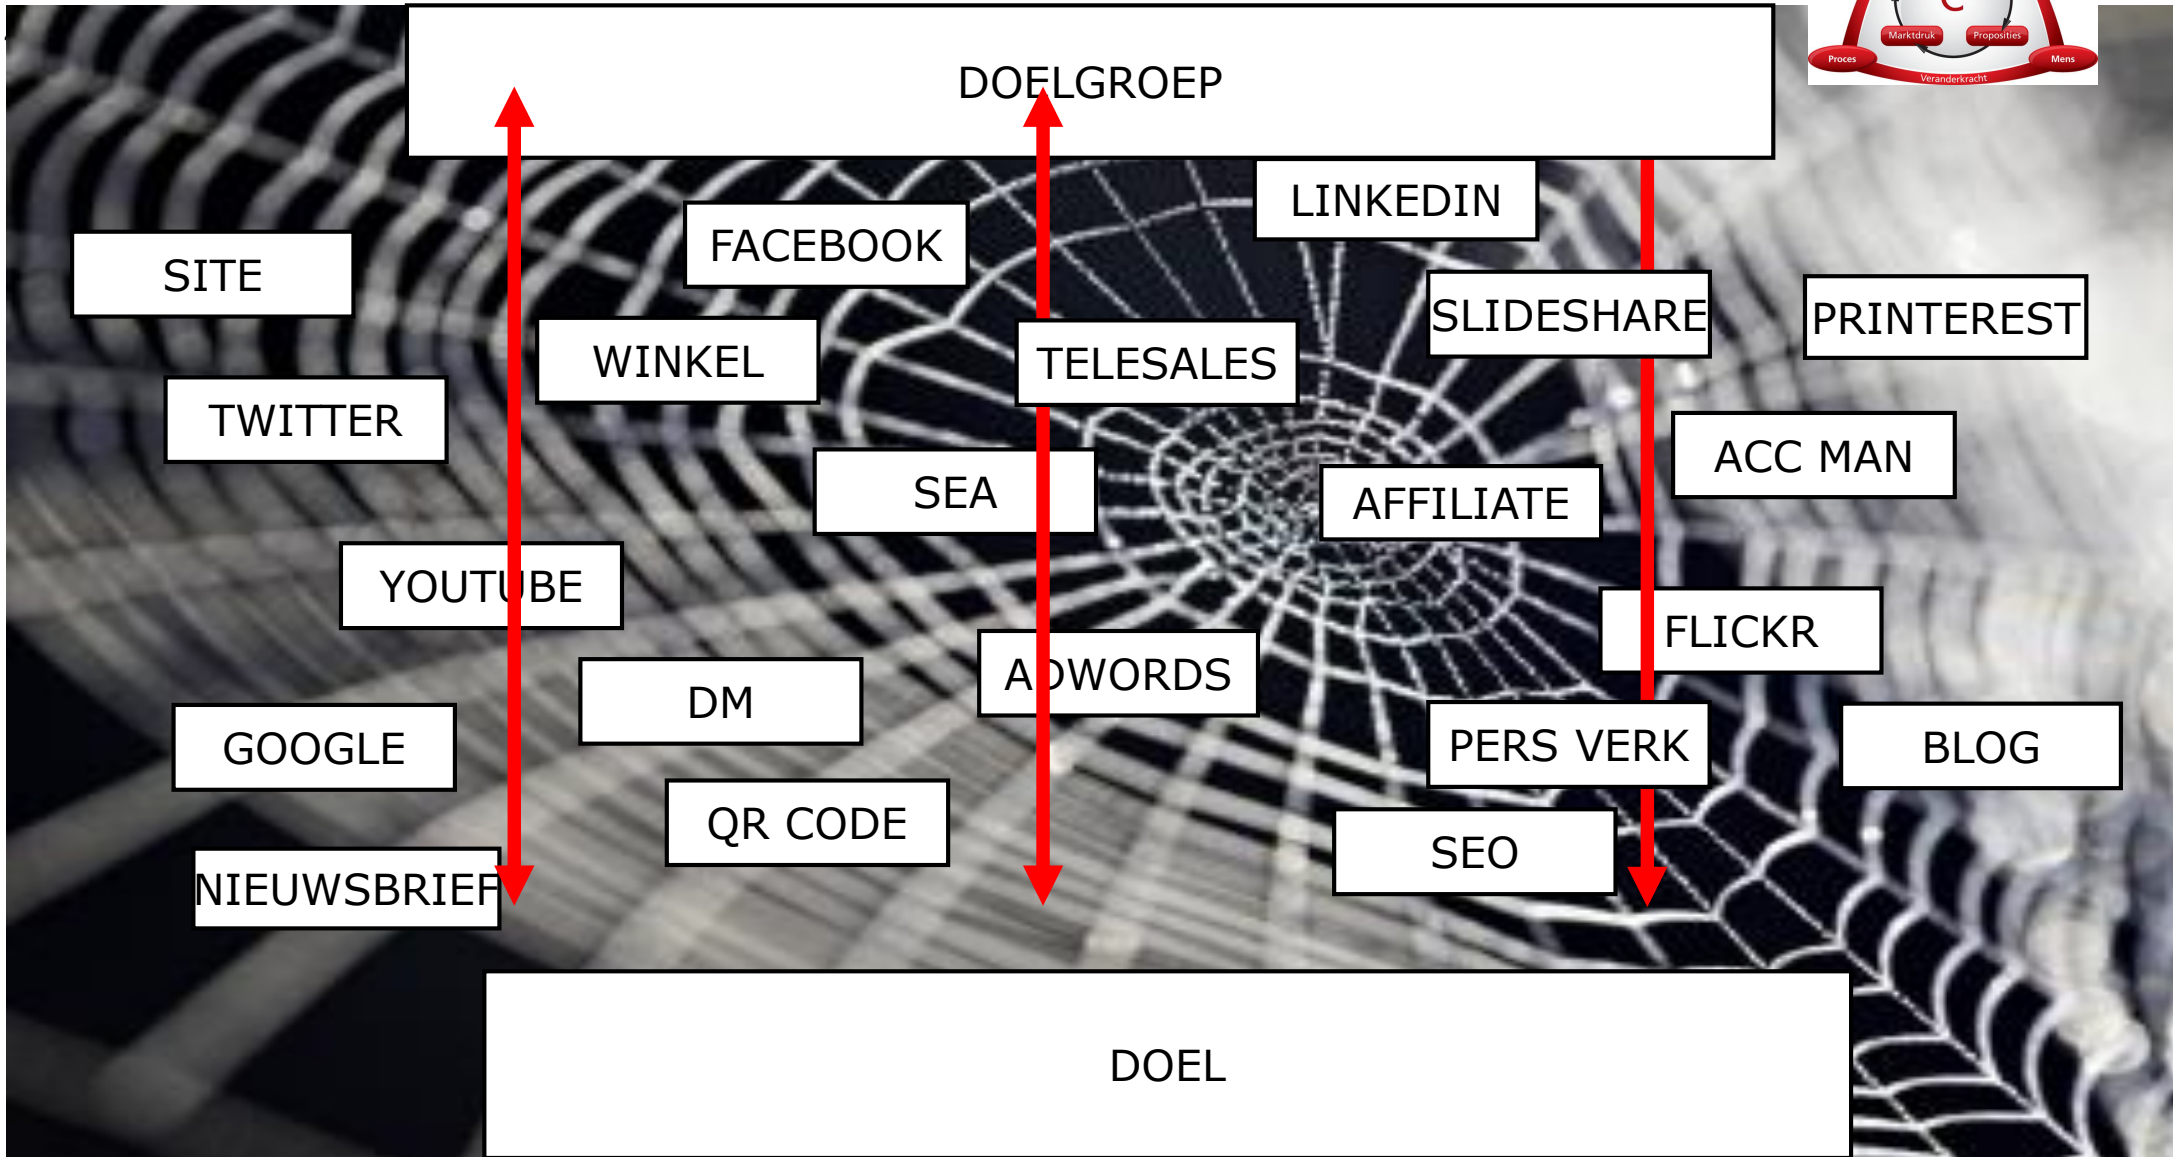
DOELGROEP

Marktdruk Proposities Proces Mens Veranderkracht

LINKEDIN

FACEBOOK

SITE

SLIDESHARE

PRINTEREST

WINKEL

TELESALES

TWITTER

ACC MAN

SEA

AFFILIATE

YOUTUBE

FLICKR

ADWORDS

DM

PERS VERK

GOOGLE

BLOG

QR CODE

SEO

NIEUWSBRIEF

DOEL